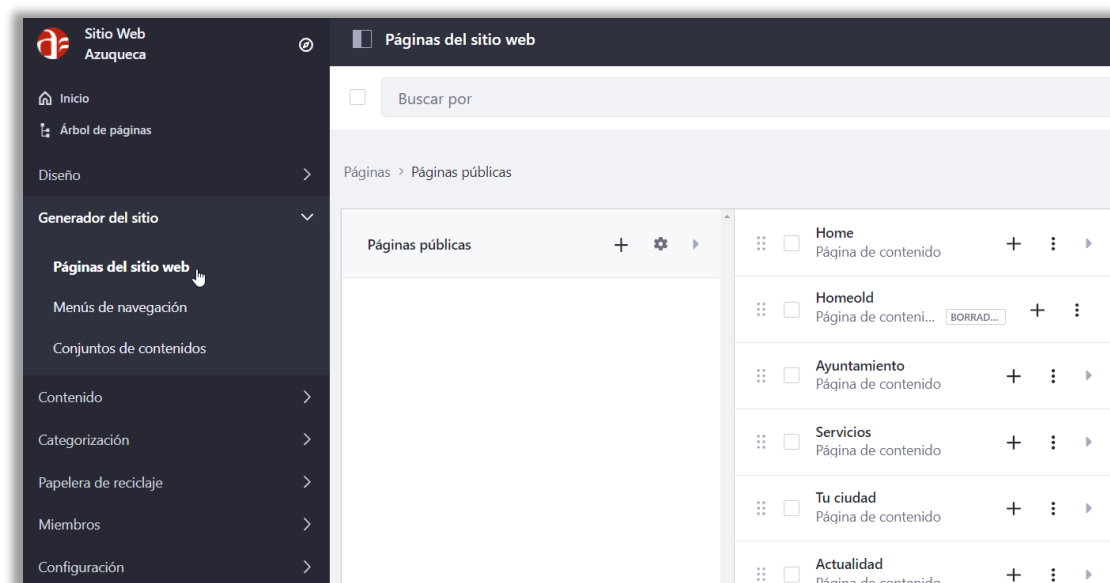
Sitio Web Azuqueca

Inicio

Árbol de páginas

Diseño

Generador del sitio

Páginas del sitio web

Menús de navegación

Conjuntos de contenidos

Contenido

Categorización

Papelera de reciclaje

Miembros

Configuración

Páginas del sitio web

Buscar por

Páginas > Páginas públicas

Páginas públicas

Home
Página de contenido

Homeold
Página de conteni... BORRAD...

Ayuntamiento
Página de contenido

Servicios
Página de contenido

Tu ciudad
Página de contenido

Actualidad
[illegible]